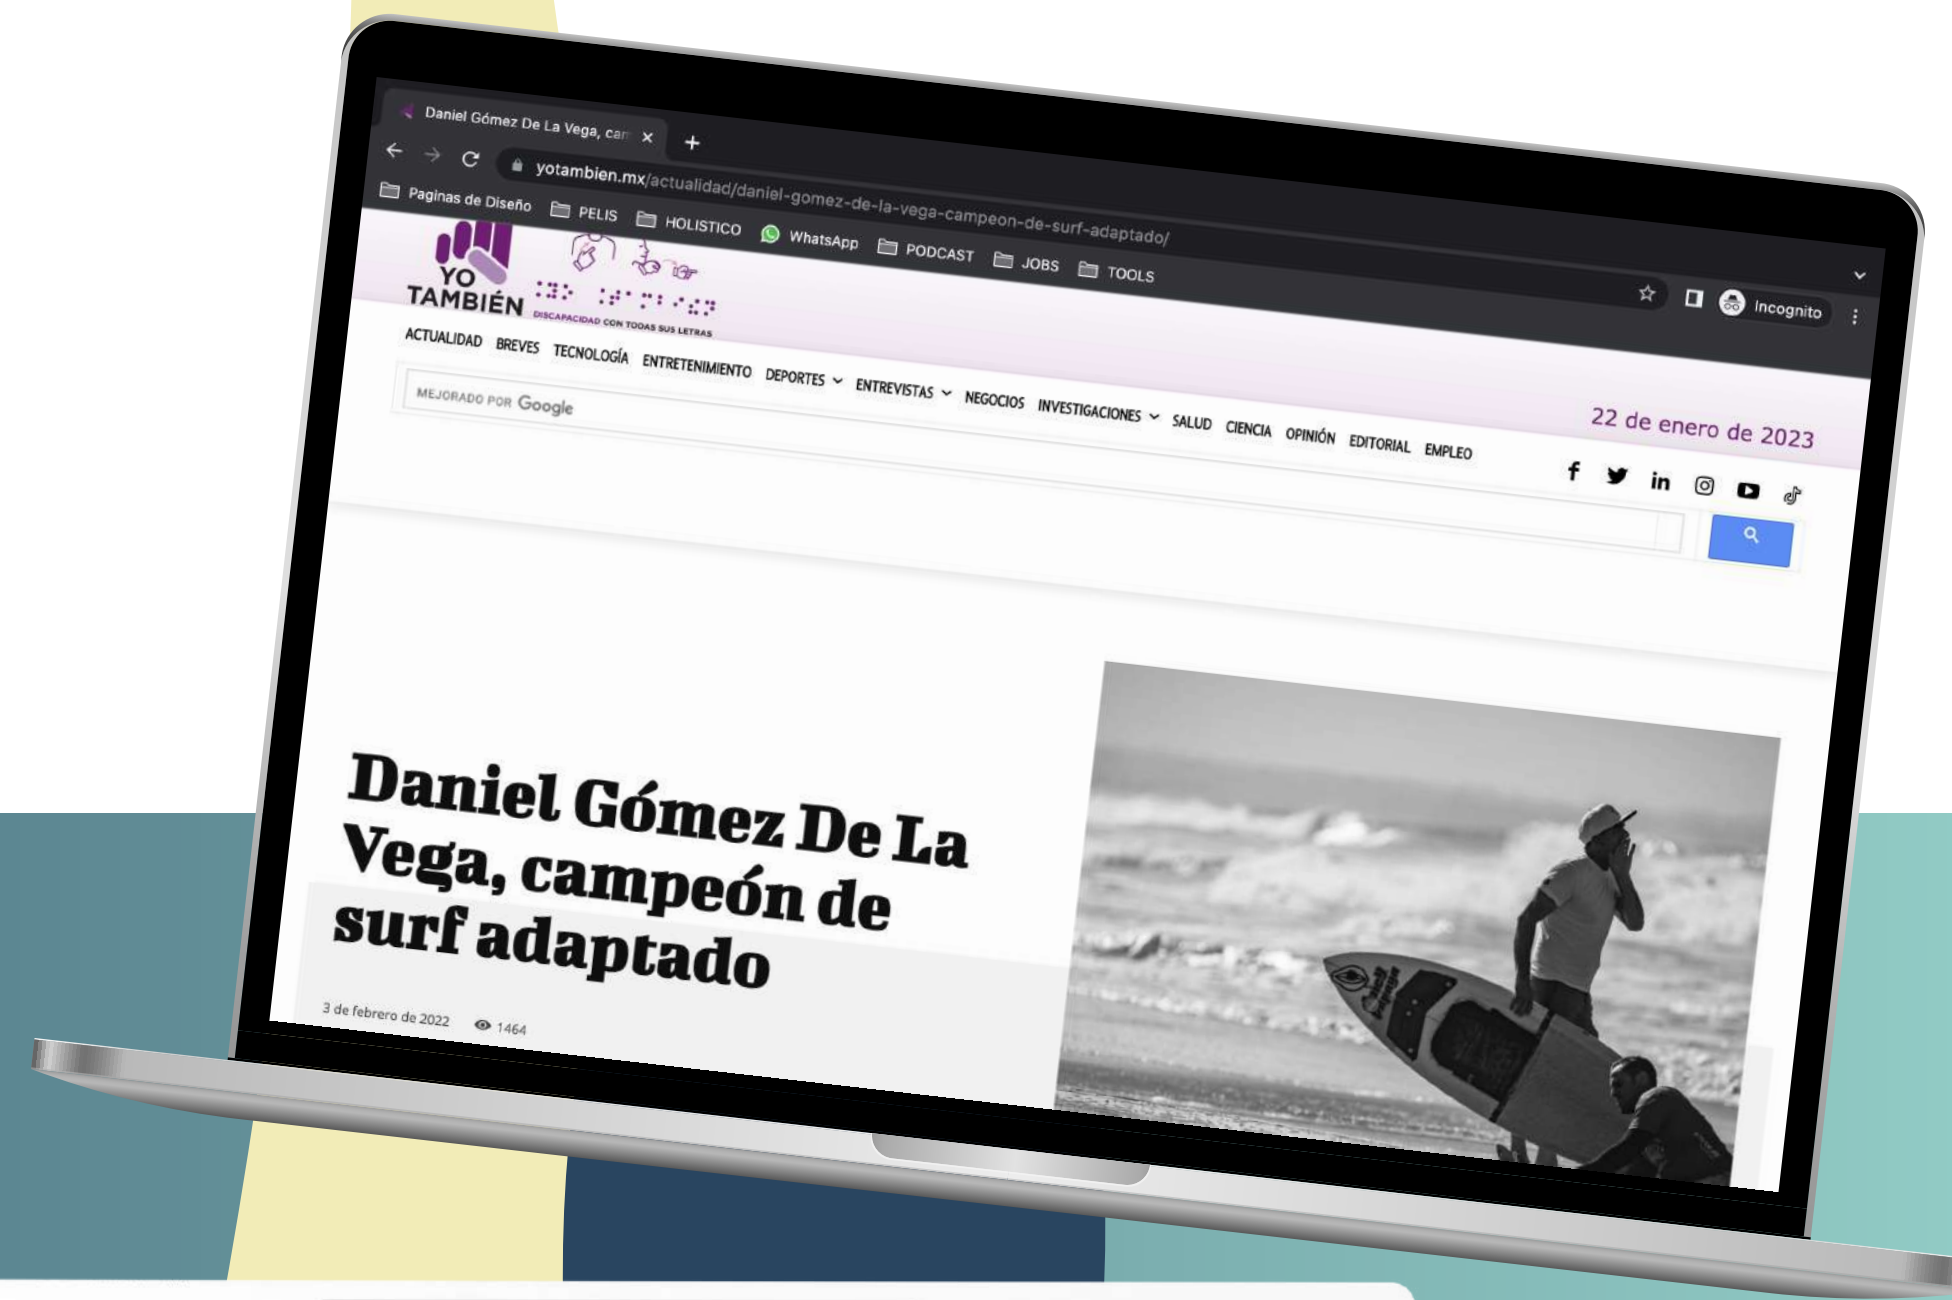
Daniel Gómez De La Vega, car ×
+
yotambien.mx/actualidad/daniel-gomez-de-la-vega-campeon-de-surf-adaptado/
Paginas de Diseño PELIS HOLISTICO WhatsApp PODCAST JOBS TOOLS
Incognito

YO TAMBIÉN
DISCAPACIDAD CON TODAS SUS LETRAS

ACTUALIDAD BREVES TECNOLOGÍA ENTRETENIMIENTO DEPORTES ENTREVISTAS NEGOCIOS INVESTIGACIONES SALUD CIENCIA OPINIÓN EDITORIAL EMPLEO

22 de enero de 2023

MEJORADO POR Google

Daniel Gómez De La Vega, campeón de surf adaptado

3 de febrero de 2022 1464